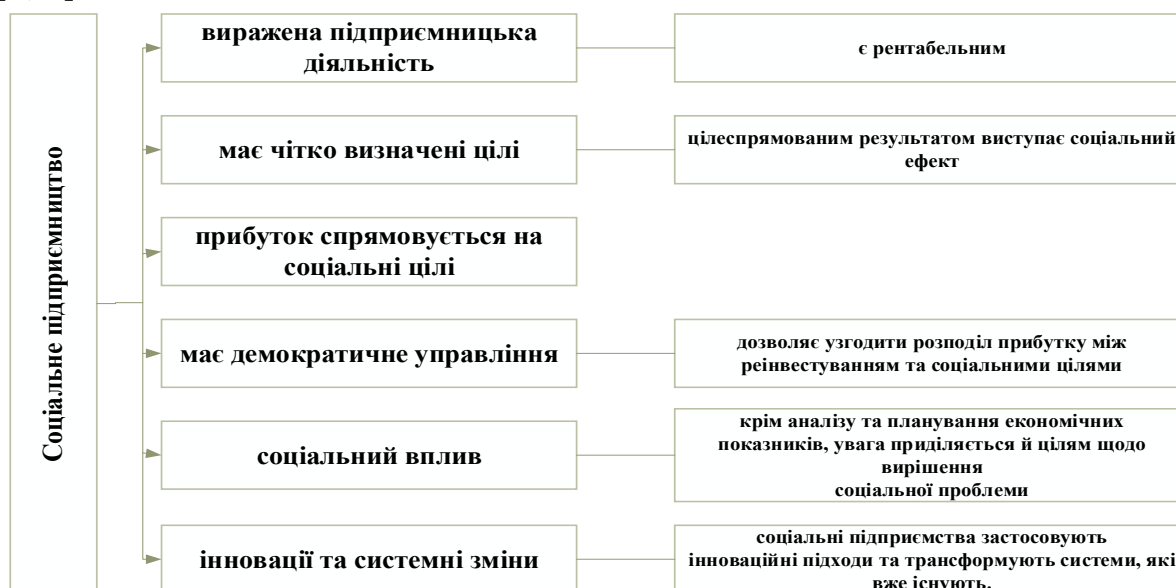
Соціальне підприємництво

виражена підприємницька діяльність

є рентабельним

має чітко визначені цілі

цілеспрямованим результатом виступає соціальний ефект

прибуток спрямовується на соціальні цілі

має демократичне управління

дозволяє узгодити розподіл прибутку між реінвестуванням та соціальними цілями

соціальний вплив

крім аналізу та планування економічних показників, увага приділяється й цілям щодо вирішення соціальної проблеми

інновації та системні зміни

соціальні підприємства застосовують інноваційні підходи та трансформують системи, які вже існують.